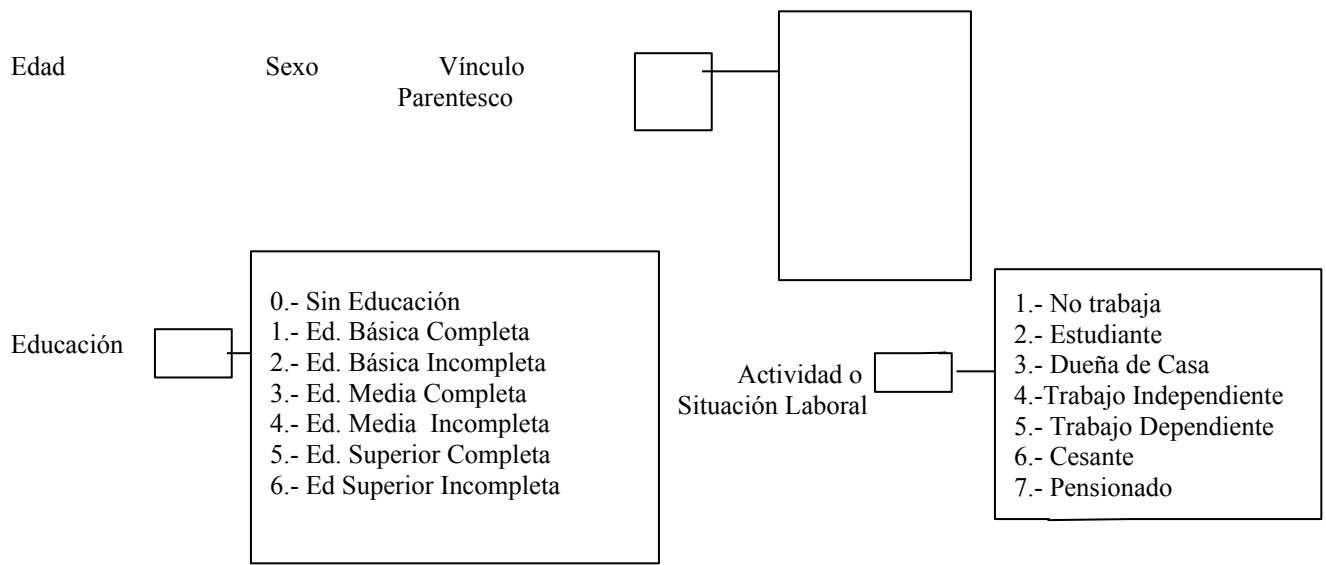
Edad

Sexo

Vínculo Parentesco

Educación

0.- Sin Educación
1.- Ed. Básica Completa
2.- Ed. Básica Incompleta
3.- Ed. Media Completa
4.- Ed. Media Incompleta
5.- Ed. Superior Completa
6.- Ed Superior Incompleta

Actividad o Situación Laboral

1.- No trabaja
2.- Estudiante
3.- Dueña de Casa
4.-Trabajo Independiente
5.- Trabajo Dependiente
6.- Cesante
7.- Pensionado